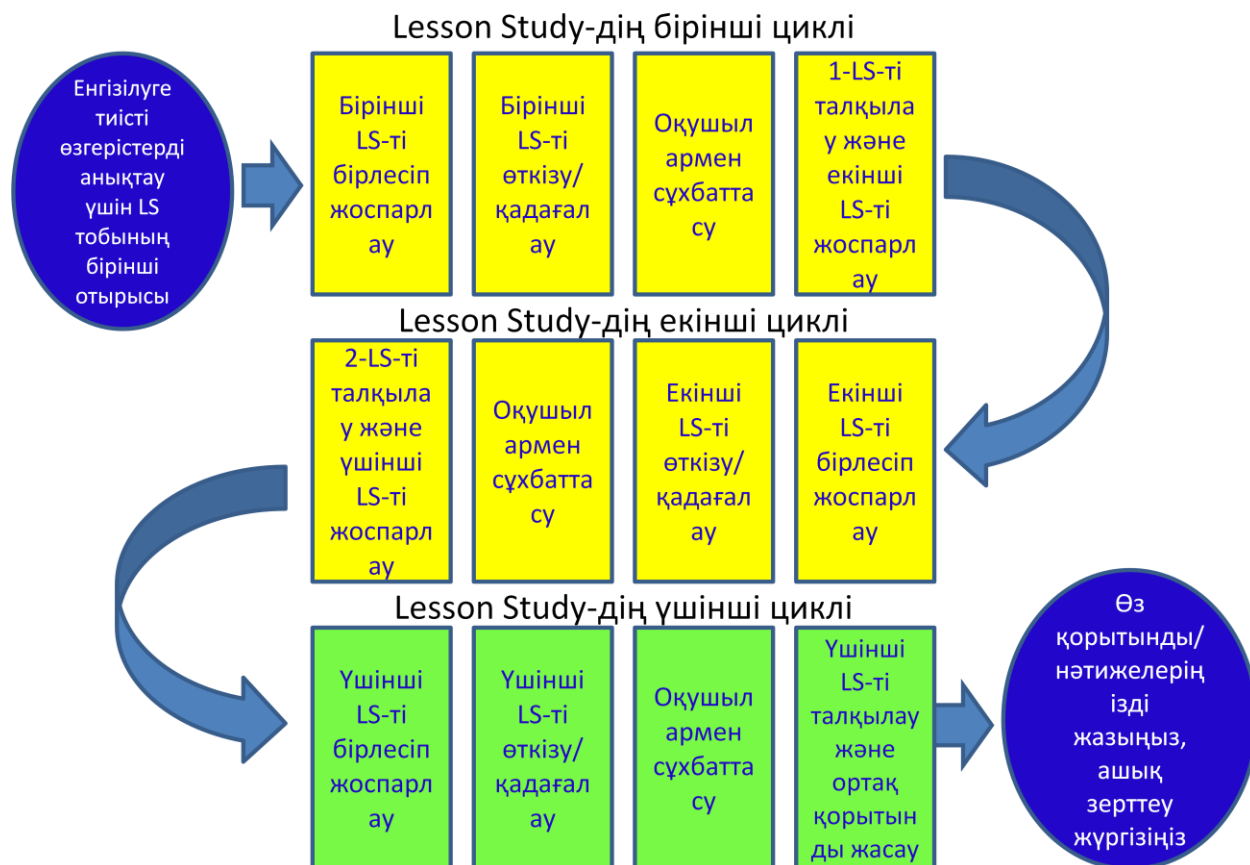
Lesson Study-дің бірінші циклі

Енгізілуге тиісті өзгерістерді анықтау үшін LS тобының бірінші отырысы

Бірінші LS-ті бірлесіп жоспарлау

Бірінші LS-ті өткізу/қадағалау

Оқушылармен сұхбаттасу

1-LS-ті талқылау және екінші LS-ті жоспарлау

Lesson Study-дің екінші циклі

2-LS-ті талқылау және үшінші LS-ті жоспарлау

Оқушылармен сұхбаттасу

Екінші LS-ті өткізу/қадағалау

Екінші LS-ті бірлесіп жоспарлау

Lesson Study-дің үшінші циклі

Үшінші LS-ті бірлесіп жоспарлау

Үшінші LS-ті өткізу/қадағалау

Оқушылармен сұхбаттасу

Үшінші LS-ті талқылау және ортақ қорытынды жасау

Өз қорытынды/нәтижелерің ізді жазыңыз, ашық зерттеу жүргізіңіз